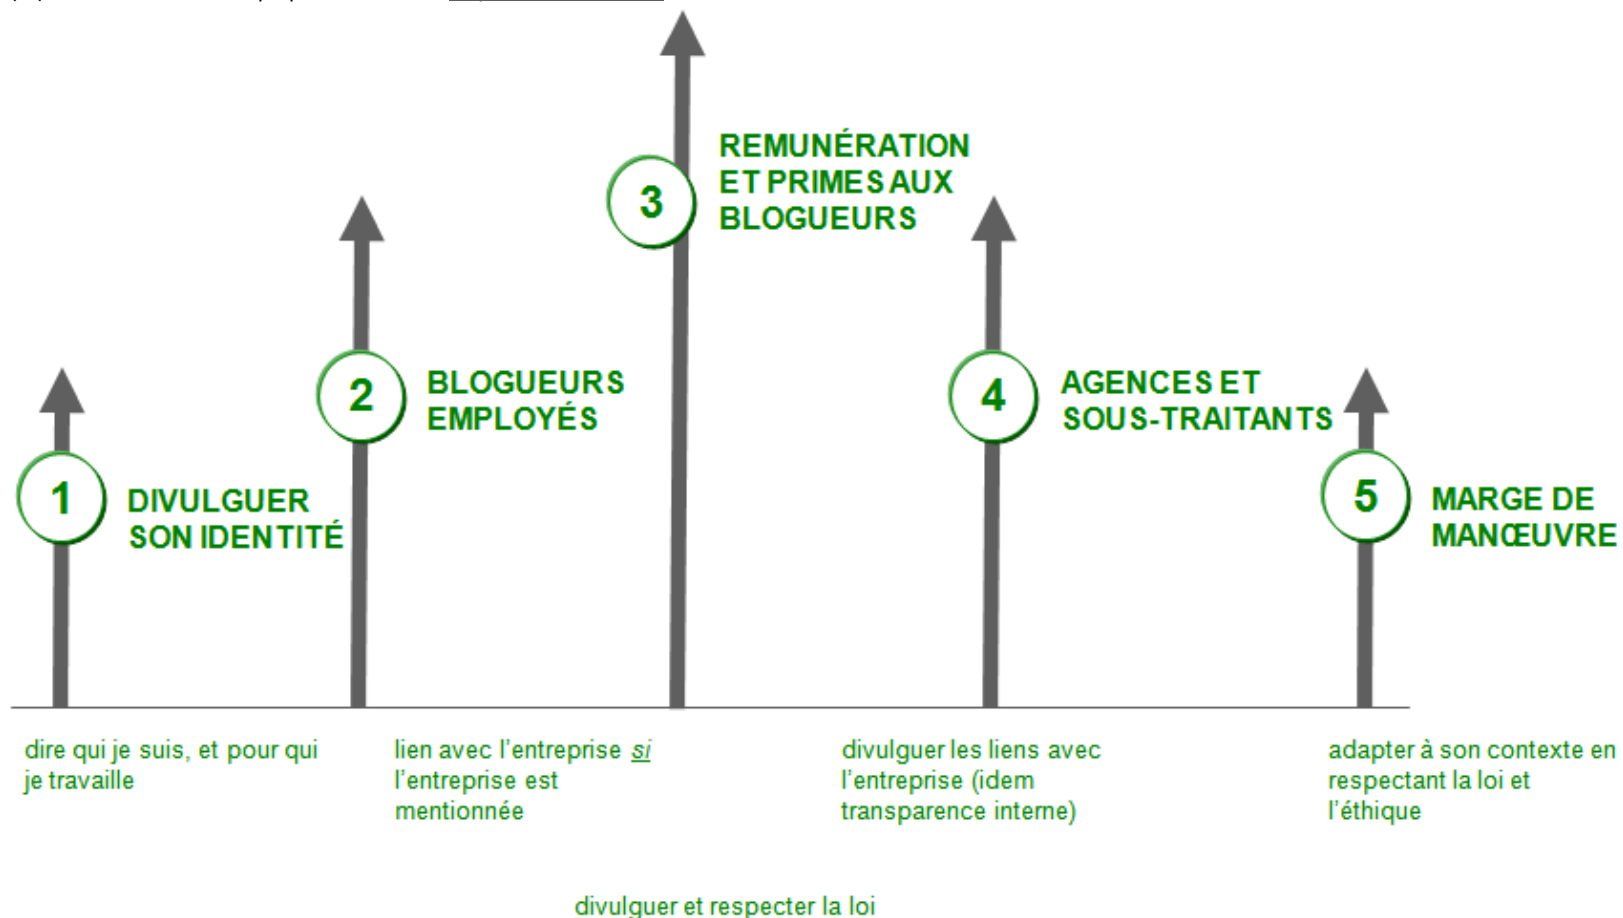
1 DIVULGUER SON IDENTITÉ

2 BLOGUEURS EMPLOYÉS

3 REMUNÉRATION ET PRIMES AUX BLOGUEURS

4 AGENCES ET SOUS-TRAITANTS

5 MARGE DE MANŒUVRE

dire qui je suis, et pour qui je travaille

lien avec l'entreprise *si* l'entreprise est mentionnée

divulguer les liens avec l'entreprise (idem transparence interne)

adapter à son contexte en respectant la loi et l'éthique

divulguer et respecter la loi